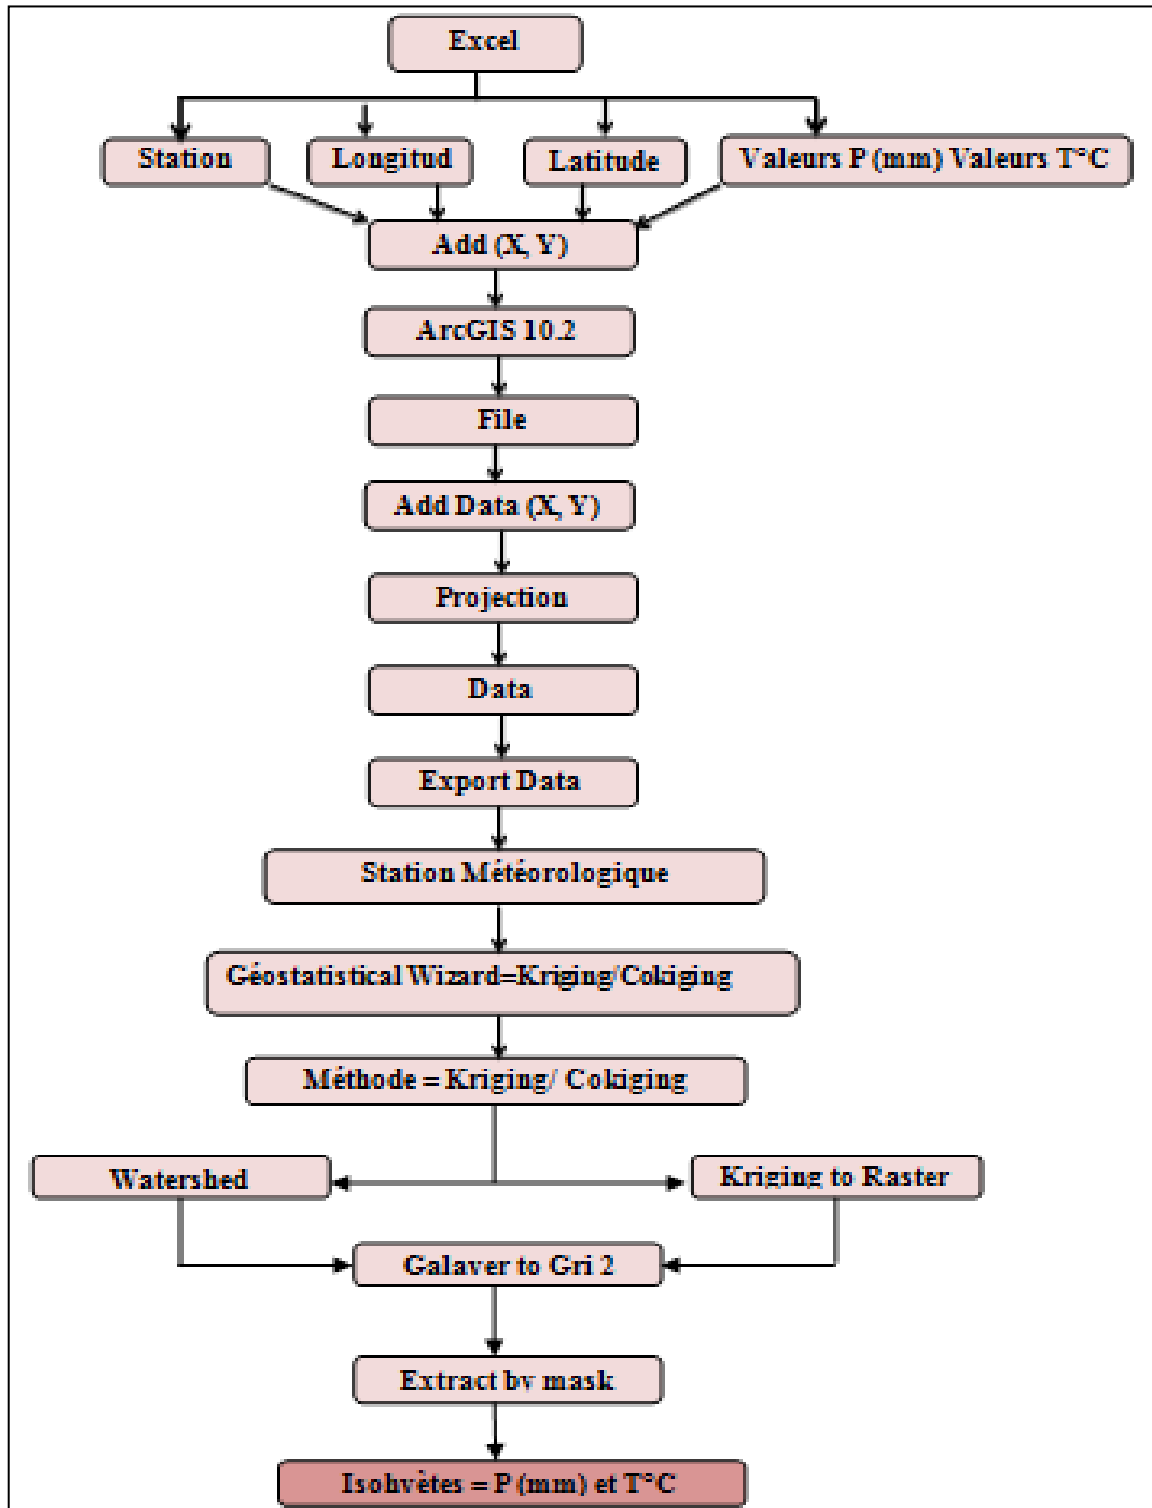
Excel

Station

Longitud

Latitude

Valeurs P (mm) Valeurs T°C

Add (X, Y)

ArcGIS 10.2

File

Add Data (X, Y)

Projection

Data

Export Data

Station Météorologique

Géostatistical Wizard=Kriging/Cokiging

Méthode = Kriging/ Cokiging

Watershed

Kriging to Raster

Galaver to Gri 2

Extract by mask

Isohyètes = P (mm) et T°C